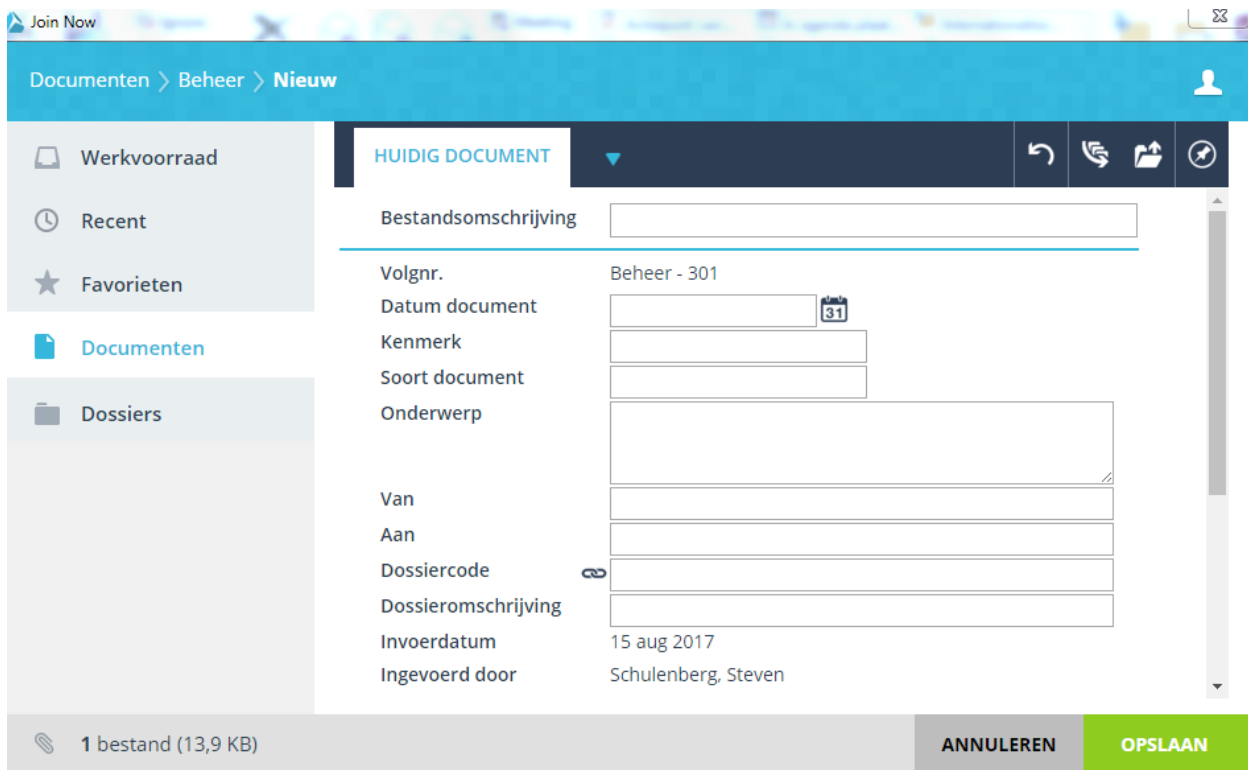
Join Now

Documenten > Beheer > Nieuw

Werkvoorraad
Recent
Favorieten
Documenten
Dossiers

HUIDIG DOCUMENT

Bestandsomschrijving

Volgnr. Beheer - 301
Datum document 31
Kenmerk
Soort document
Onderwerp
Van
Aan
Dossiercode
Dossieromschrijving
Invoerdatum 15 aug 2017
Ingevoerd door Schulenberg, Steven

1 bestand (13,9 KB)

ANNULEREN
OPSLAAN